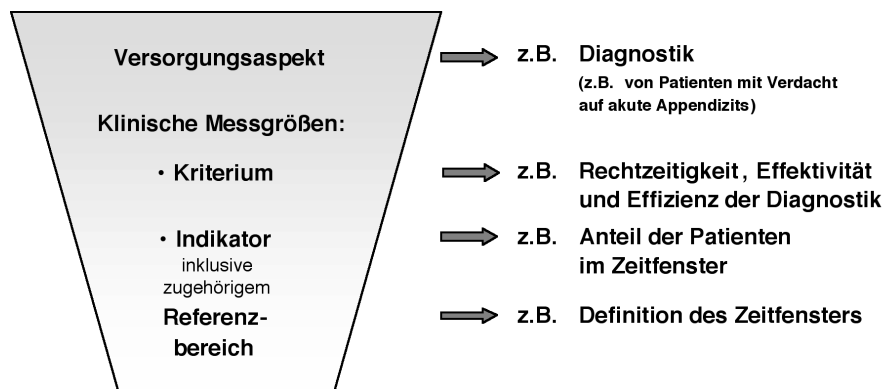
Versorgungsaspekt

Klinische Messgrößen:

• Kriterium

• Indikator inklusive zugehörigem

Referenzbereich

z.B. Diagnostik
(z.B. von Patienten mit Verdacht auf akute Appendizits)

z.B. Rechtzeitigkeit, Effektivität und Effizienz der Diagnostik

z.B. Anteil der Patienten im Zeitfenster

z.B. Definition des Zeitfensters